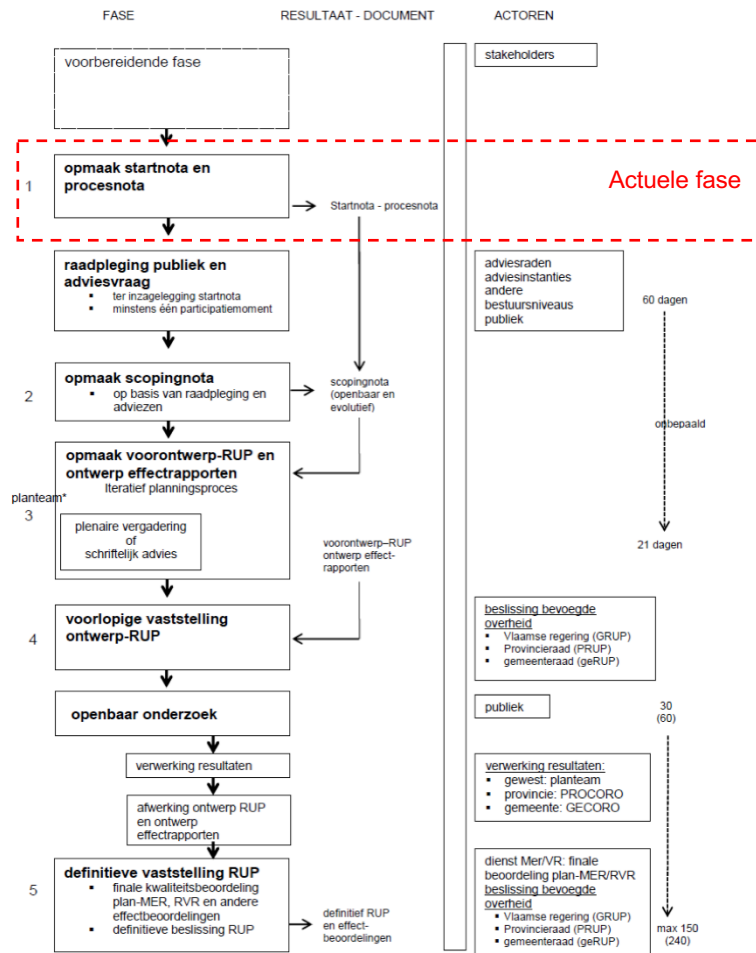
FASE

RESULTAAT - DOCUMENT

ACTOREN

voorbereidende fase

stakeholders

1

opmaak startnota en procesnota

Startnota - procesnota

Actuele fase

raadpleging publiek en adviesvraag
▪ ter inzagelegging startnota
▪ minstens één participatiemoment

adviesraden
adviesinstanties
andere bestuursniveaus
publiek

60 dagen

2

opmaak scopingnota
▪ op basis van raadpleging en adviezen

scopingnota (openbaar en evolutief)

onbepaald

opmaak voorontwerp-RUP en ontwerp effectrapporten
Iteratief planningsproces

planteam*

3

plenaire vergadering of schriftelijk advies

voorontwerp–RUP
ontwerp effect-rapporten

21 dagen

4

voorlopige vaststelling ontwerp-RUP

beslissing bevoegde overheid
▪ Vlaamse regering (GRUP)
▪ Provincieraad (PRUP)
▪ gemeenteraad (geRUP)

openbaar onderzoek

publiek

30
(60)

verwerking resultaten

verwerking resultaten:
▪ gewest: planteam
▪ provincie: PROCORO
▪ gemeente: GECORO

afwerking ontwerp RUP en ontwerp effectrapporten

5

definitieve vaststelling RUP
▪ finale kwaliteitsbeoordeling plan-MER, RVR en andere effectbeoordelingen
▪ definitieve beslissing RUP

definitief RUP en effect-beoordelingen

dienst Mer/VR: finale beoordeling plan-MER/RVR
beslissing bevoegde overheid
▪ Vlaamse regering (GRUP)
▪ Provincieraad (PRUP)
▪ gemeenteraad (geRUP)

max 150
(240)